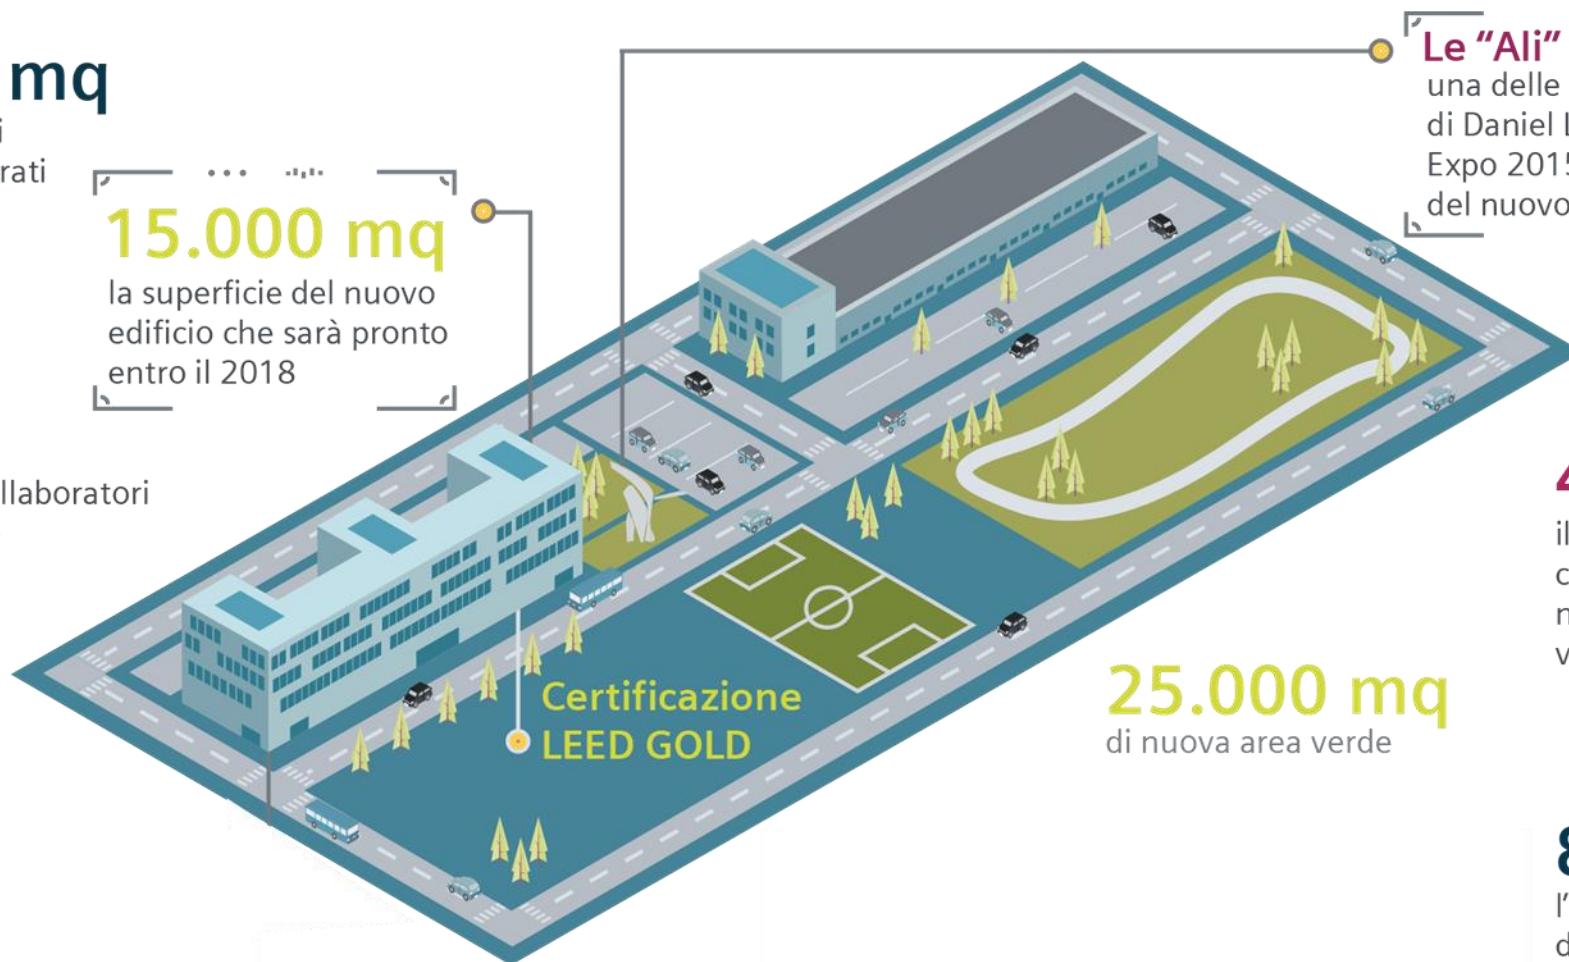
mq
i
rati

15.000 mq
la superficie del nuovo edificio che sarà pronto entro il 2018

llaboratori

Le "Ali"
una delle
di Daniel L
Expo 2015
del nuovo

4
il
c
n
v

Certificazione
LEED GOLD

25.000 mq
di nuova area verde

8
l'
d